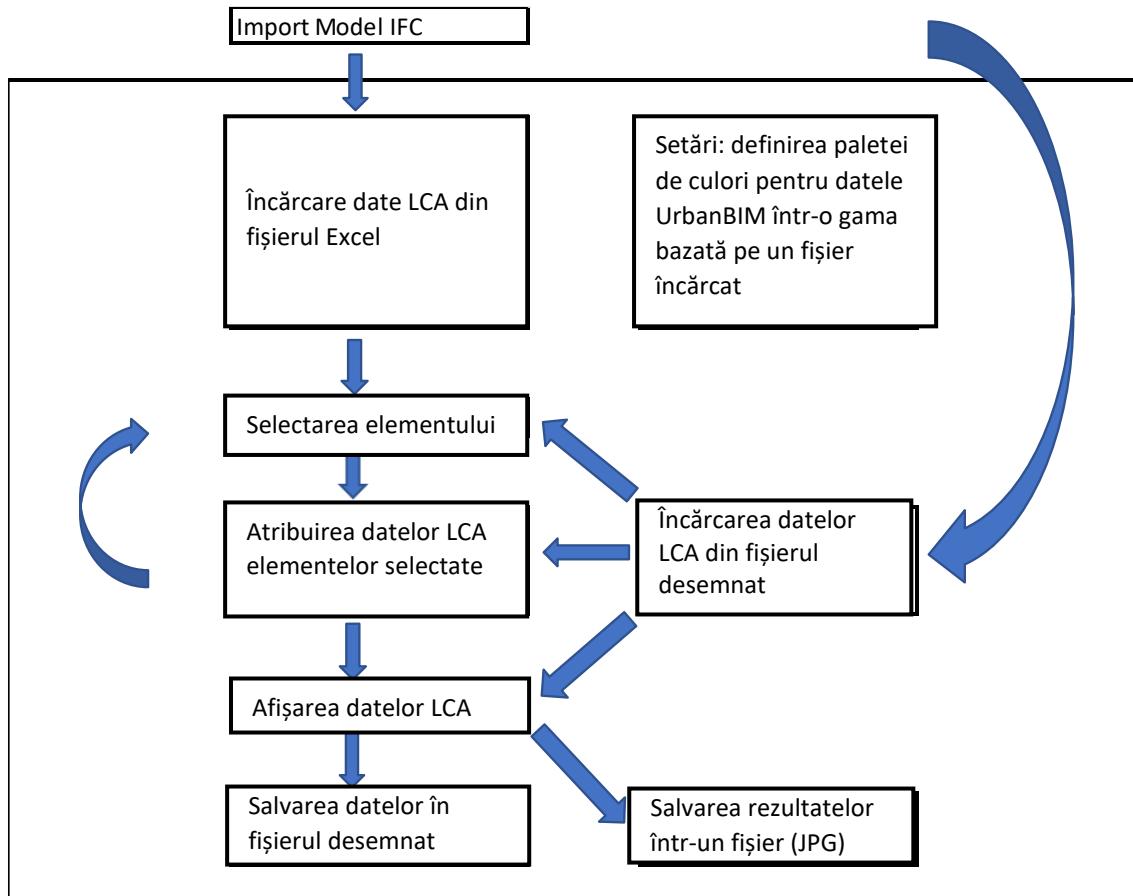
Import Model IFC

Încărcare date LCA din fișierul Excel

Setări: definirea paletei de culori pentru datele UrbanBIM într-o gama bazată pe un fișier încărcat

Selectarea elementului

Atribuirea datelor LCA elementelor selectate

Încărcarea datelor LCA din fișierul desemnat

Afișarea datelor LCA

Salvarea datelor în fișierul desemnat

Salvarea rezultatelor într-un fișier (JPG)